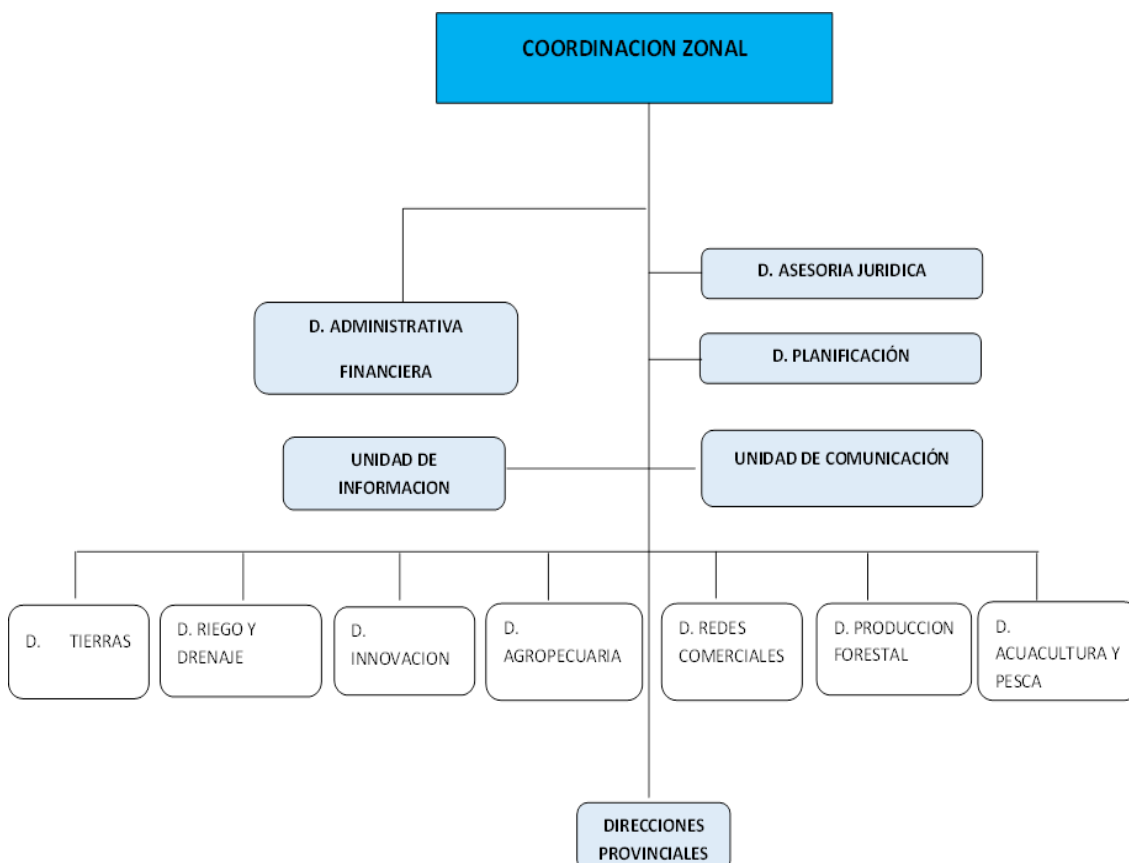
COORDINACION ZONAL

D. ASESORIA JURIDICA

D. ADMINISTRATIVA

FINANCIERA

D. PLANIFICACIÓN

UNIDAD DE INFORMACION

UNIDAD DE COMUNICACIÓN

D. TIERRAS

D. RIEGO Y DRENAJE

D. INNOVACION

D. AGROPECUARIA

D. REDES COMERCIALES

D. PRODUCCION FORESTAL

D. ACUACULTURA Y PESCA

DIRECCIONES PROVINCIALES